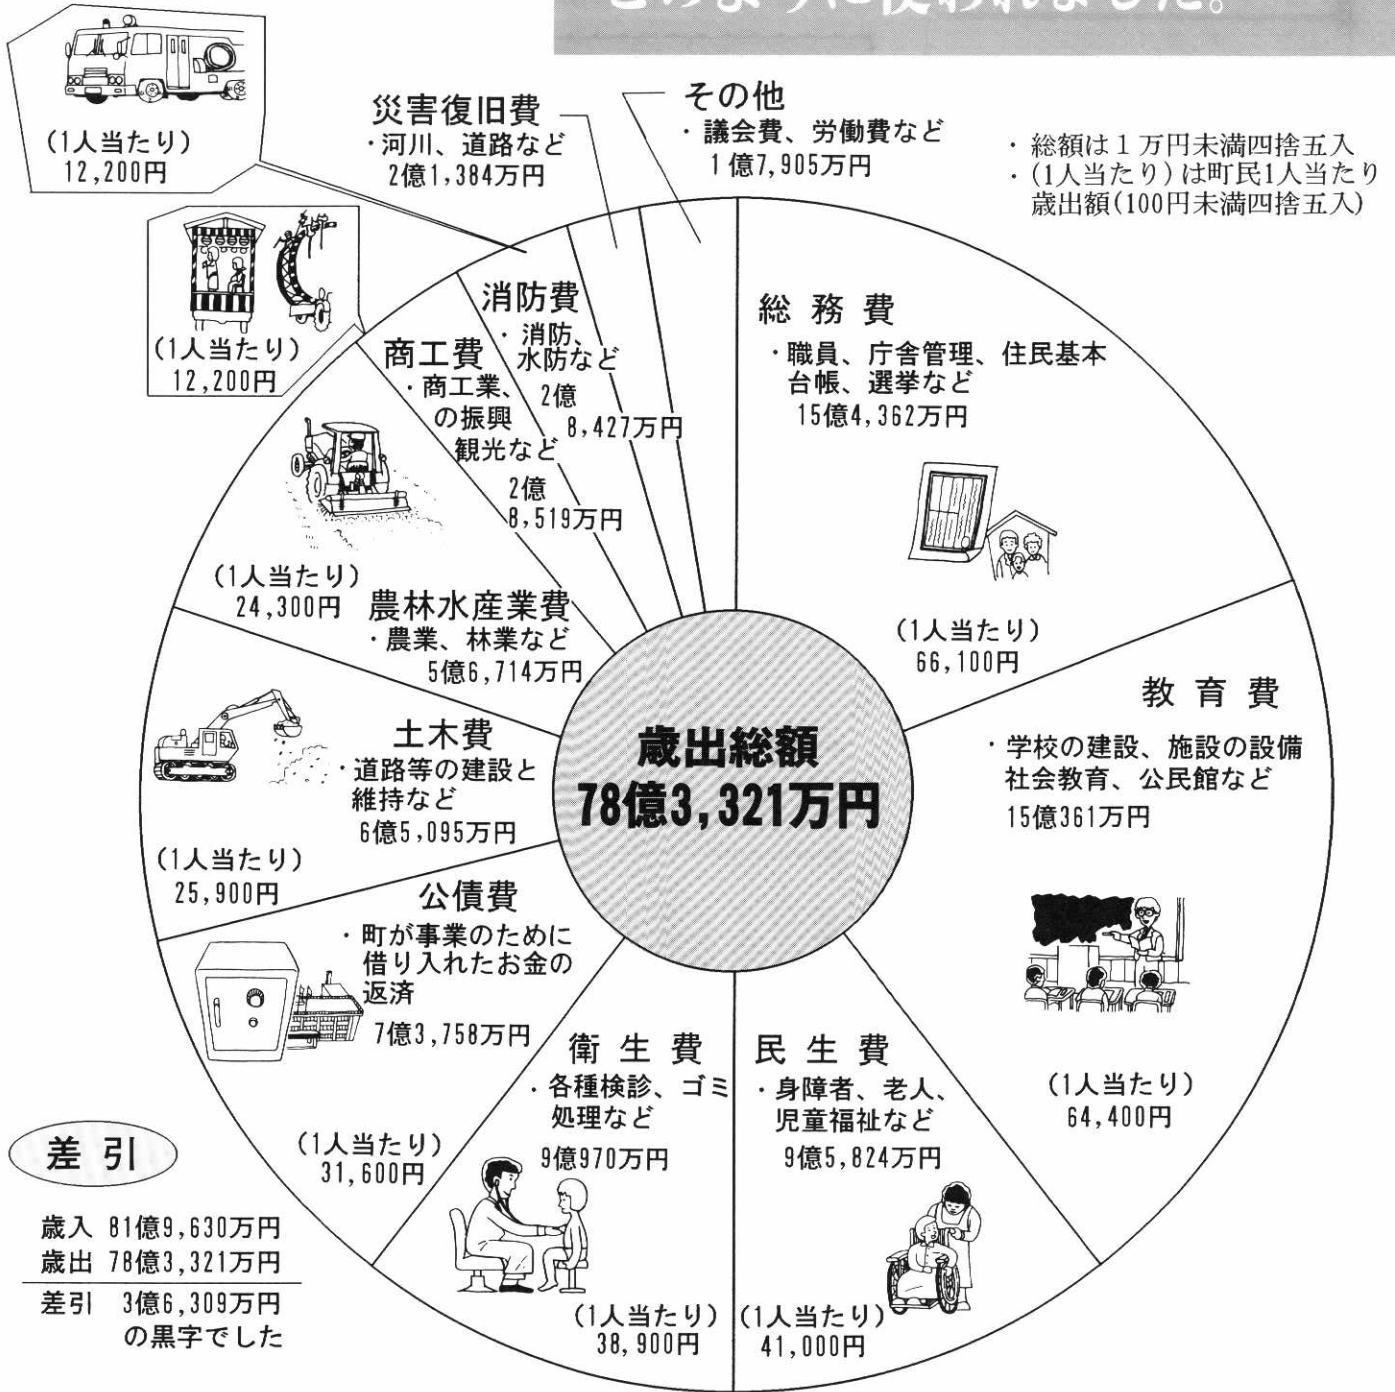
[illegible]

(1人当たり)
12,200円

災害復旧費
・河川、道路など
2億1,384万円

その他
・議会費、労働費など
1億7,905万円

・総額は1万円未満四捨五入
・(1人当たり)は町民1人当たり歳出額(100円未満四捨五入)

(1人当たり)
12,200円

消防費
・消防、水防など
2億
8,427万円

商工費
・商工業、の振興
観光など
2億
8,519万円

総務費
・職員、庁舎管理、住民基本台帳、選挙など
15億4,362万円

(1人当たり)
24,300円

農林水産業費
・農業、林業など
5億6,714万円

(1人当たり)
66,100円

教育費
・学校の建設、施設の設備
社会教育、公民館など
15億361万円

土木費
・道路等の建設と維持など
6億5,095万円

歳出総額
78億3,321万円

(1人当たり)
25,900円

公債費
・町が事業のために借り入れたお金の返済
7億3,758万円

衛生費
・各種検診、ゴミ処理など
9億970万円

民生費
・身障者、老人、児童福祉など
9億5,824万円

(1人当たり)
64,400円

差引

(1人当たり)
31,600円

歳入 81億9,630万円
歳出 78億3,321万円
差引 3億6,309万円
の黒字でした

(1人当たり)
38,900円

(1人当たり)
41,000円